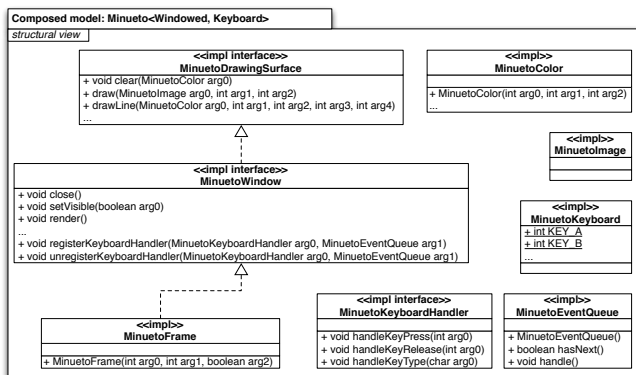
Composed model: Minueto<Windowed, Keyboard>

structural view

<<impl interface>>
MinuetoDrawingSurface

+ void clear(MinuetoColor arg0)
+ draw(MinuetoImage arg0, int arg1, int arg2)
+ drawLine(MinuetoColor arg0, int arg1, int arg2, int arg3, int arg4)
...

<<impl>>
MinuetoColor

+ MinuetoColor(int arg0, int arg1, int arg2)
...

<<impl>>
MinuetoImage

<<impl interface>>
MinuetoWindow

+ void close()
+ void setVisible(boolean arg0)
+ void render()
...
+ void registerKeyboardHandler(MinuetoKeyboardHandler arg0, MinuetoEventQueue arg1)
+ void unregisterKeyboardHandler(MinuetoKeyboardHandler arg0, MinuetoEventQueue arg1)

<<impl>>
MinuetoKeyboard

+ int KEY_A
+ int KEY_B
...

<<impl>>
MinuetoFrame

+ MinuetoFrame(int arg0, int arg1, boolean arg2)

<<impl interface>>
MinuetoKeyboardHandler

+ void handleKeyPress(int arg0)
+ void handleKeyRelease(int arg0)
+ void handleKeyType(char arg0)

<<impl>>
MinuetoEventQueue

+ MinuetoEventQueue()
+ boolean hasNext()
+ void handle()